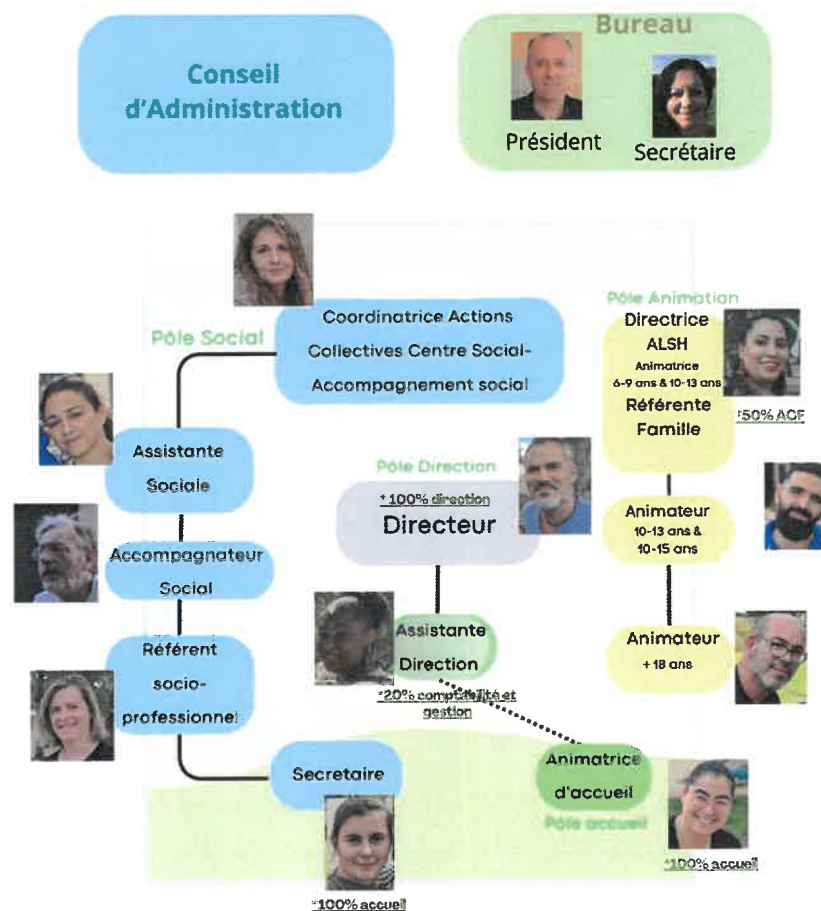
Conseil d'Administration

Bureau

Président

Secrétaire

Pôle Social

Coordinatrice Actions Collectives Centre Social-Accompagnement social

Pôle Animation

Directrice ALSH

Animatrice 6-9 ans & 10-13 ans

Référente Famille

*50% ACF

Assistante Sociale

Pôle Direction

*100% direction

Directeur

Animateur 10-13 ans & 10-15 ans

Accompagnateur Social

Assistante Direction

*20% comptabilité et gestion

Animateur + 18 ans

Référent socio-professionnel

Secretaire

Animatrice d'accueil

Pôle accueil

*100% accueil

*100% accueil